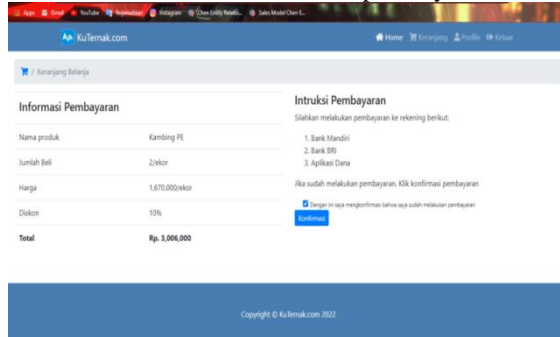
Apps Gmail YouTube Terjemahkan Instagram Chen Entity Relatio... Sales Model Chen E...

KuTernak.com

Home Keranjang Profile Keluar

/ Keranjang Belanja

Informasi Pembayaran

| Nama produk | Kambing PE |
|---|---|
| Jumlah Beli | 2/ekor |
| Harga | 1,670,000/ekor |
| Diskon | 10% |
| Total | Rp. 3,006,000 |

Intruksi Pembayaran

Silahkan melakukan pembayaran ke rekening berikut:

1. Bank Mandiri
2. Bank BRI
3. Aplikasi Dana

Jika sudah melakukan pembayaran. Klik konfirmasi pembayaran

Dengan ini saya mengkonfirmasi bahwa saya sudah melakukan pembayaran

Konfirmasi

Copyright © KuTernak.com 2022